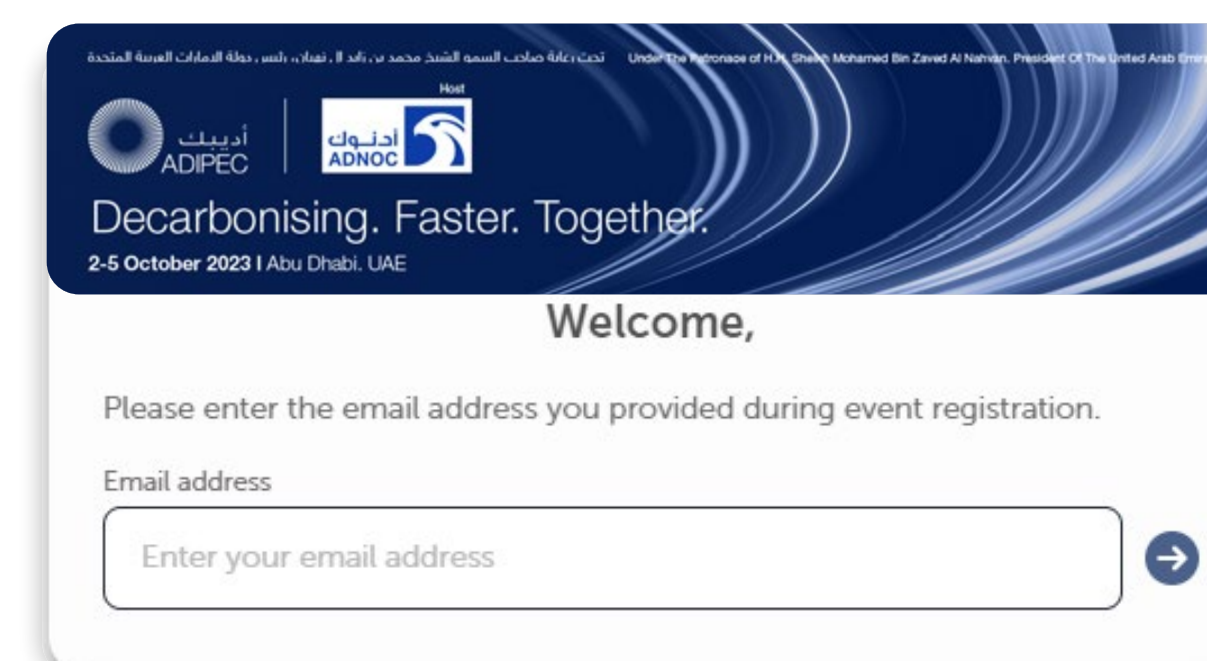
تحت رعاية صاحب السمو الشيخ محمد بن زايد آل نهيان، رئيس دولة الإمارات العربية المتحدة

Under The Patronage of H.H. Sheikh Mohamed Bin Zayed Al Nahyan, President Of The United Arab Emir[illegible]

Host

أديبك
ADIPEC

أدنوك
ADNOC

Decarbonising. Faster. Together.

2-5 October 2023 I Abu Dhabi, UAE

Welcome,

Please enter the email address you provided during event registration.

Email address

Enter your email address